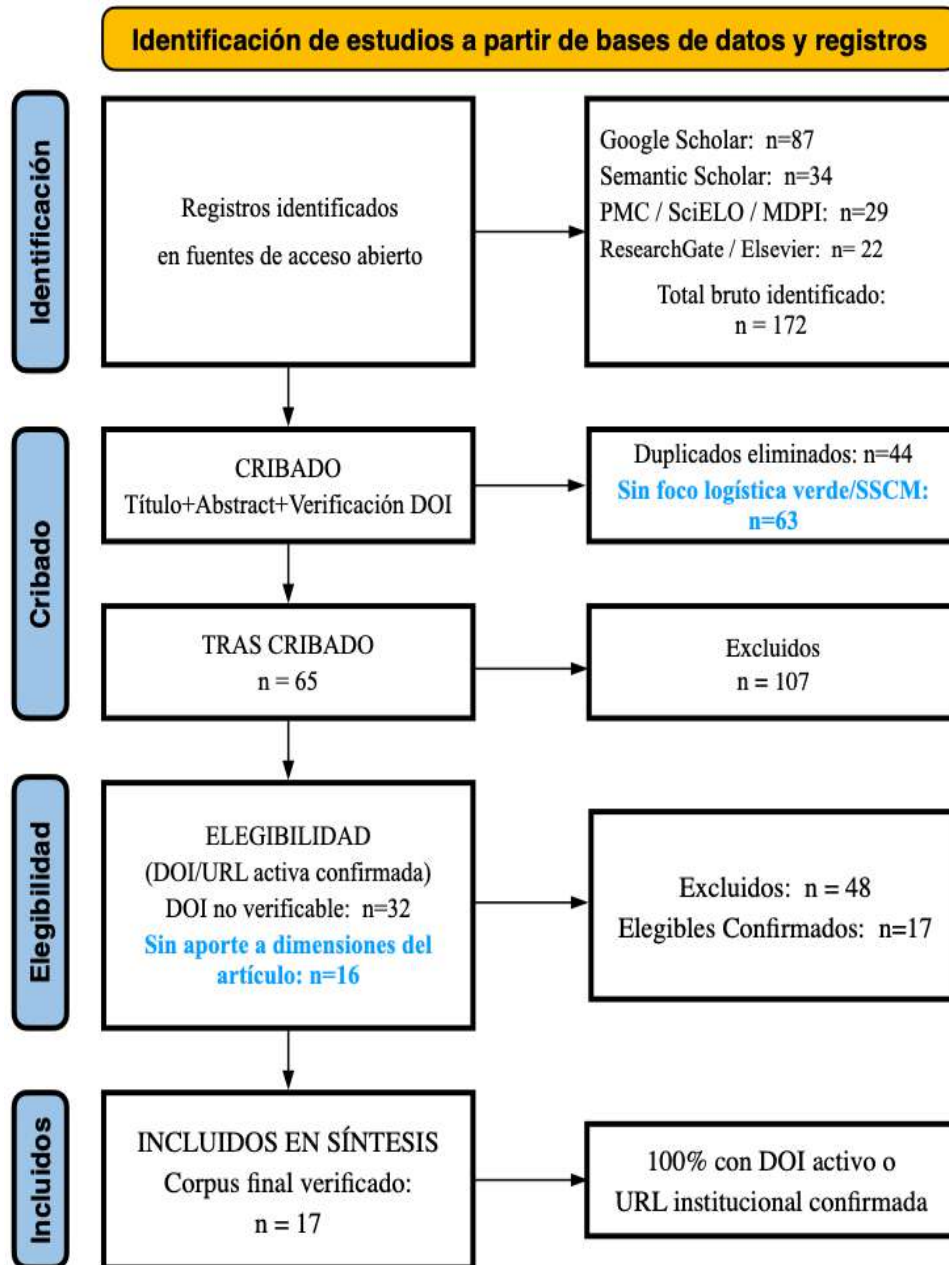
Identificación de estudios a partir de bases de datos y registros

Identificación

Registros identificados en fuentes de acceso abierto

Google Scholar: n=87
Semantic Scholar: n=34
PMC / SciELO / MDPI: n=29
ResearchGate / Elsevier: n= 22
Total bruto identificado: n = 172

Cribado

CRIBADO
Título+Abstract+Verificación DOI

Duplicados eliminados: n=44
Sin foco logística verde/SSCM: n=63

TRAS CRIBADO
n = 65

Excluidos
n = 107

Elegibilidad

ELEGIBILIDAD
(DOI/URL activa confirmada)
DOI no verificable: n=32
Sin aporte a dimensiones del artículo: n=16

Excluidos: n = 48
Elegibles Confirmados: n=17

Incluidos

INCLUIDOS EN SÍNTESIS
Corpus final verificado:
n = 17

100% con DOI activo o URL institucional confirmada